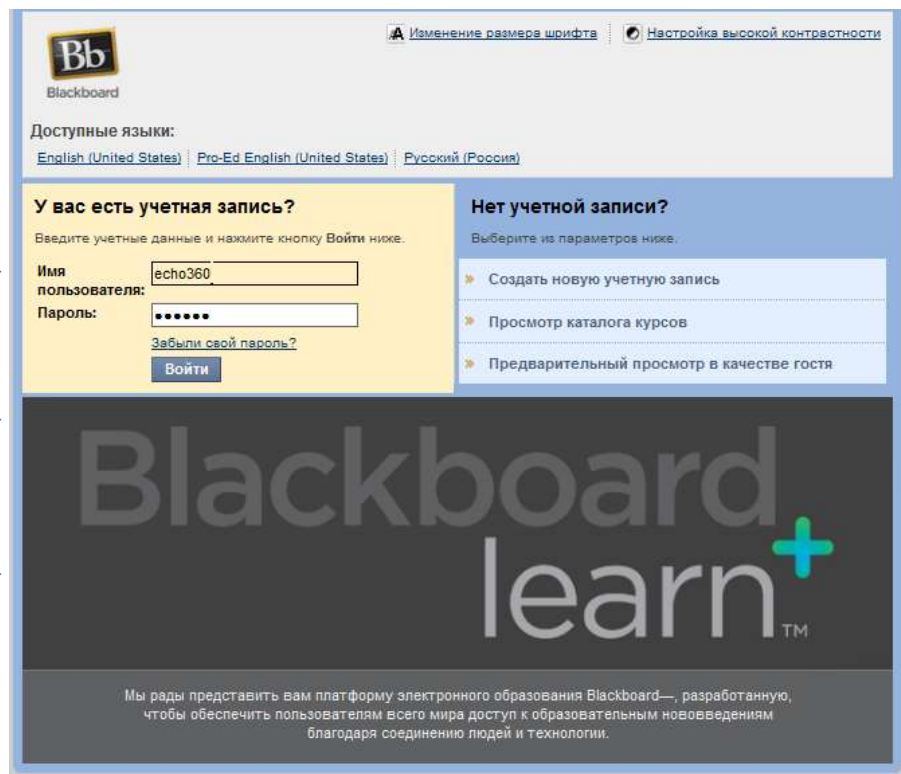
Bb
Blackboard

Изменение размера шрифта | Настройка высокой контрастности

Доступные языки:
English (United States) | Pro-Ed English (United States) | Русский (Россия)

У вас есть учетная запись?
Введите учетные данные и нажмите кнопку Войти ниже.
Имя пользователя: echo360
Пароль: ••••••
Забыли свой пароль?
Войти

Нет учетной записи?
Выберите из параметров ниже.
» Создать новую учетную запись
» Просмотр каталога курсов
» Предварительный просмотр в качестве гостя

Blackboard learn™

Мы рады представить вам платформу электронного образования Blackboard—, разработанную, чтобы обеспечить пользователям всего мира доступ к образовательным нововведениям благодаря соединению людей и технологии.